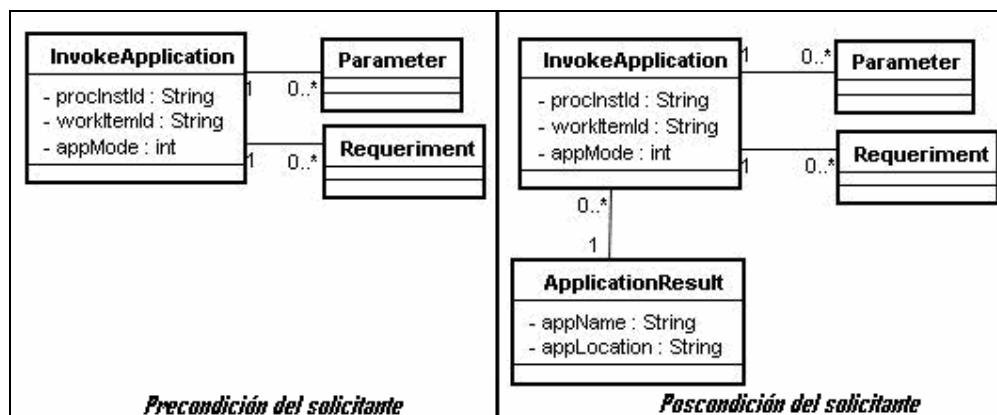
InvokeApplication
- procInstId : String
- workItemId : String
- appMode : int

1 0..* Parameter

1 0..* Requeriment

Precondición del solicitante

InvokeApplication
- procInstId : String
- workItemId : String
- appMode : int

1 0..* Parameter

1 0..* Requeriment

0..*
1

ApplicationResult
- appName : String
- appLocation : String

Poscondición del solicitante